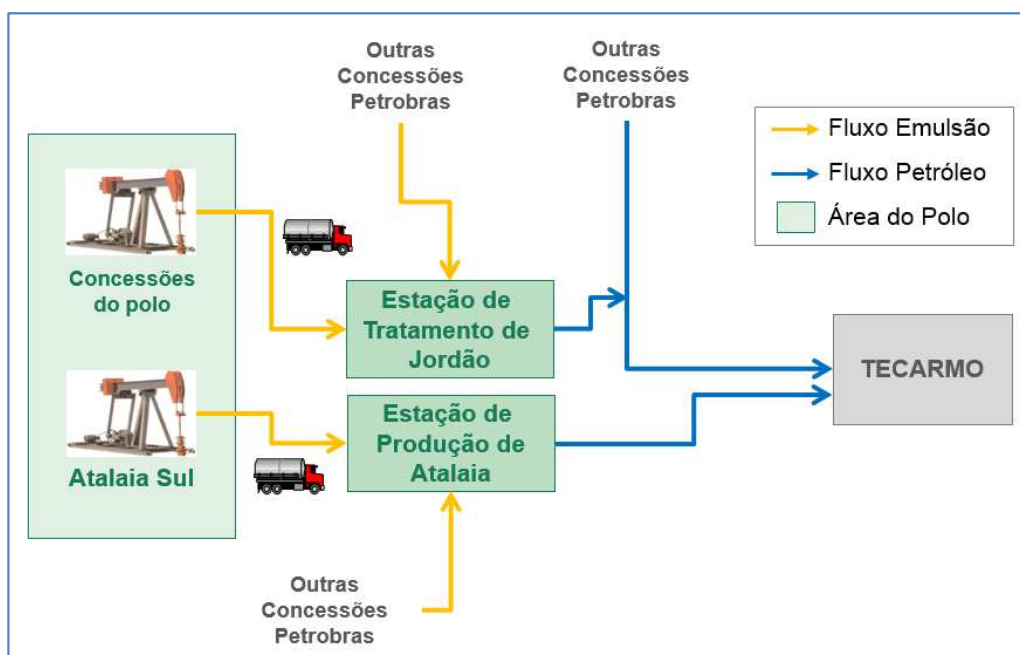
Outras Concessões Petrobras

Outras Concessões Petrobras

Fluxo Emulsão

Fluxo Petróleo

Área do Polo

Concessões do polo

Estação de Tratamento de Jordão

TECARMO

Estação de Produção de Atalaia

Atalaia Sul

Outras Concessões Petrobras